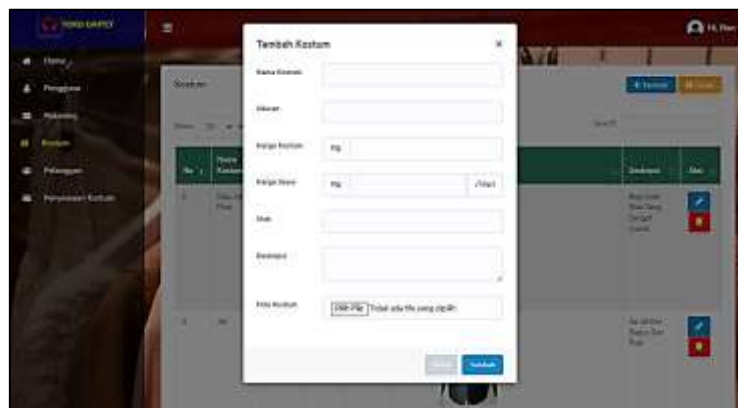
TOKO KARYO

Home

Pengguna

Kategori

Kostum

Pelanggan

Penyewaan Kostum

Hi, Nur

Kostum

Show 10 entries

Search:

No

Nama Kostum

Deskripsi

Aksi

Tambah Kostum

×

Nama Kostum

Ukuran

Harga Kostum

Rp

Harga Sewa

Rp

/Hari

Stok

Deskripsi

Foto Kostum

Choose File Tidak ada file yang dipilih

Close

Tambah